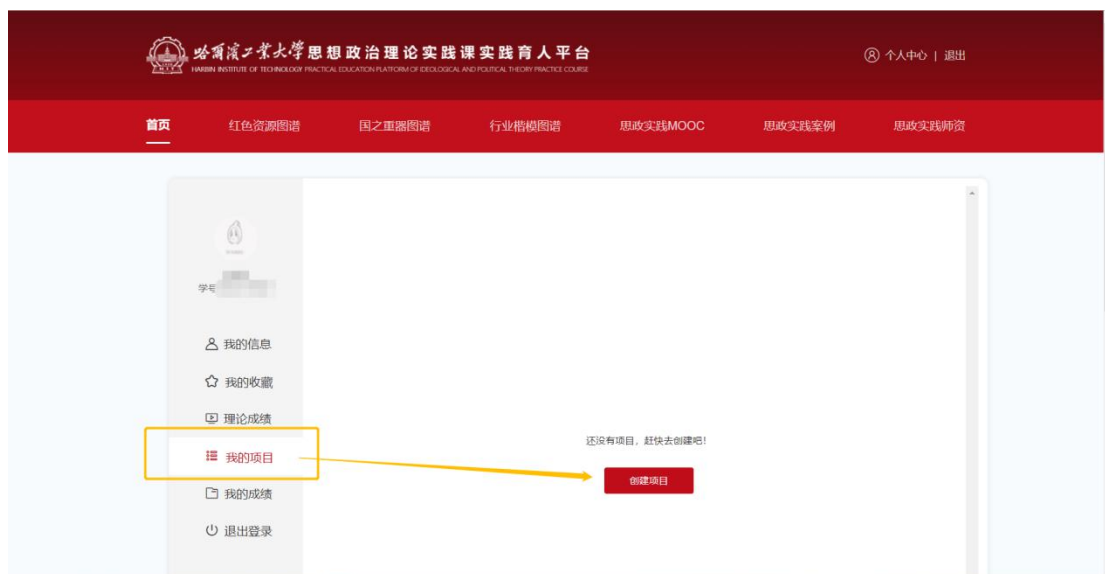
哈爾濱工業大學思想政治理论实践课实践育人平台
HARBIN INSTITUTE OF TECHNOLOGY PRACTICAL EDUCATION PLATFORM OF IDEOLOGICAL AND POLITICAL THEORY PRACTICE COURSE

个人中心 | 退出

首页 红色资源图谱 国之重器图谱 行业楷模图谱 思政实践MOOC 思政实践案例 思政实践师资

学号 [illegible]

我的信息
我的收藏
理论成绩
我的项目
我的成绩
退出登录

还没有项目，赶快去创建吧！

创建项目